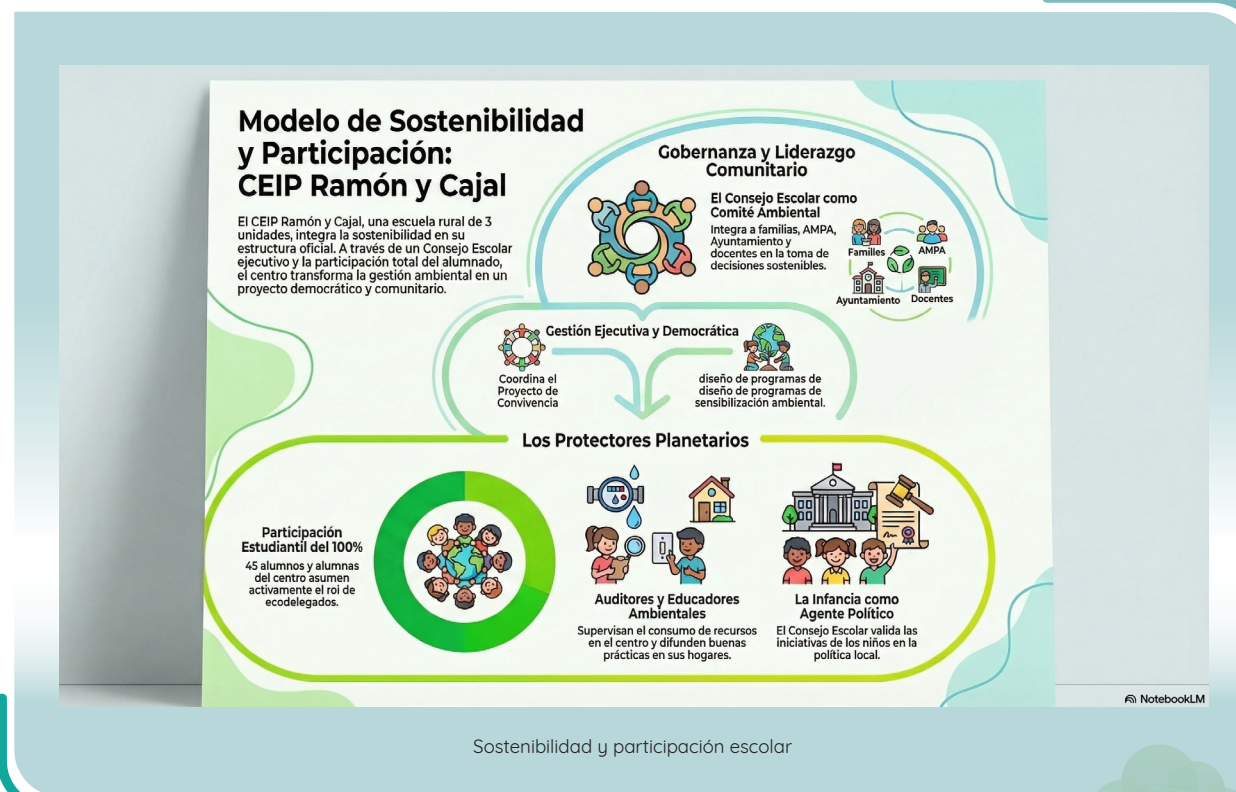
Modelo de Sostenibilidad y Participación: CEIP Ramón y Cajal

El CEIP Ramón y Cajal, una escuela rural de 3 unidades, integra la sostenibilidad en su estructura oficial. A través de un Consejo Escolar ejecutivo y la participación total del alumnado, el centro transforma la gestión ambiental en un proyecto democrático y comunitario.

Gobernanza y Liderazgo Comunitario

El Consejo Escolar como Comité Ambiental

Integra a familias, AMPA, Ayuntamiento y docentes en la toma de decisiones sostenibles.

Familles

AMPA

Ayuntamiento

Docentes

Gestión Ejecutiva y Democrática

Coordina el Proyecto de Convivencia

diseño de programas de diseño de programas de sensibilización ambiental.

Los Protectores Planetarios

Participación Estudiantil del 100%

45 alumnos y alumnas del centro asumen activamente el rol de ecodelegados.

Auditores y Educadores Ambientales

Supervisan el consumo de recursos en el centro y difunden buenas prácticas en sus hogares.

La Infancia como Agente Político

El Consejo Escolar valida las iniciativas de los niños en la política local.

NotebookLM

Sostenibilidad y participación escolar